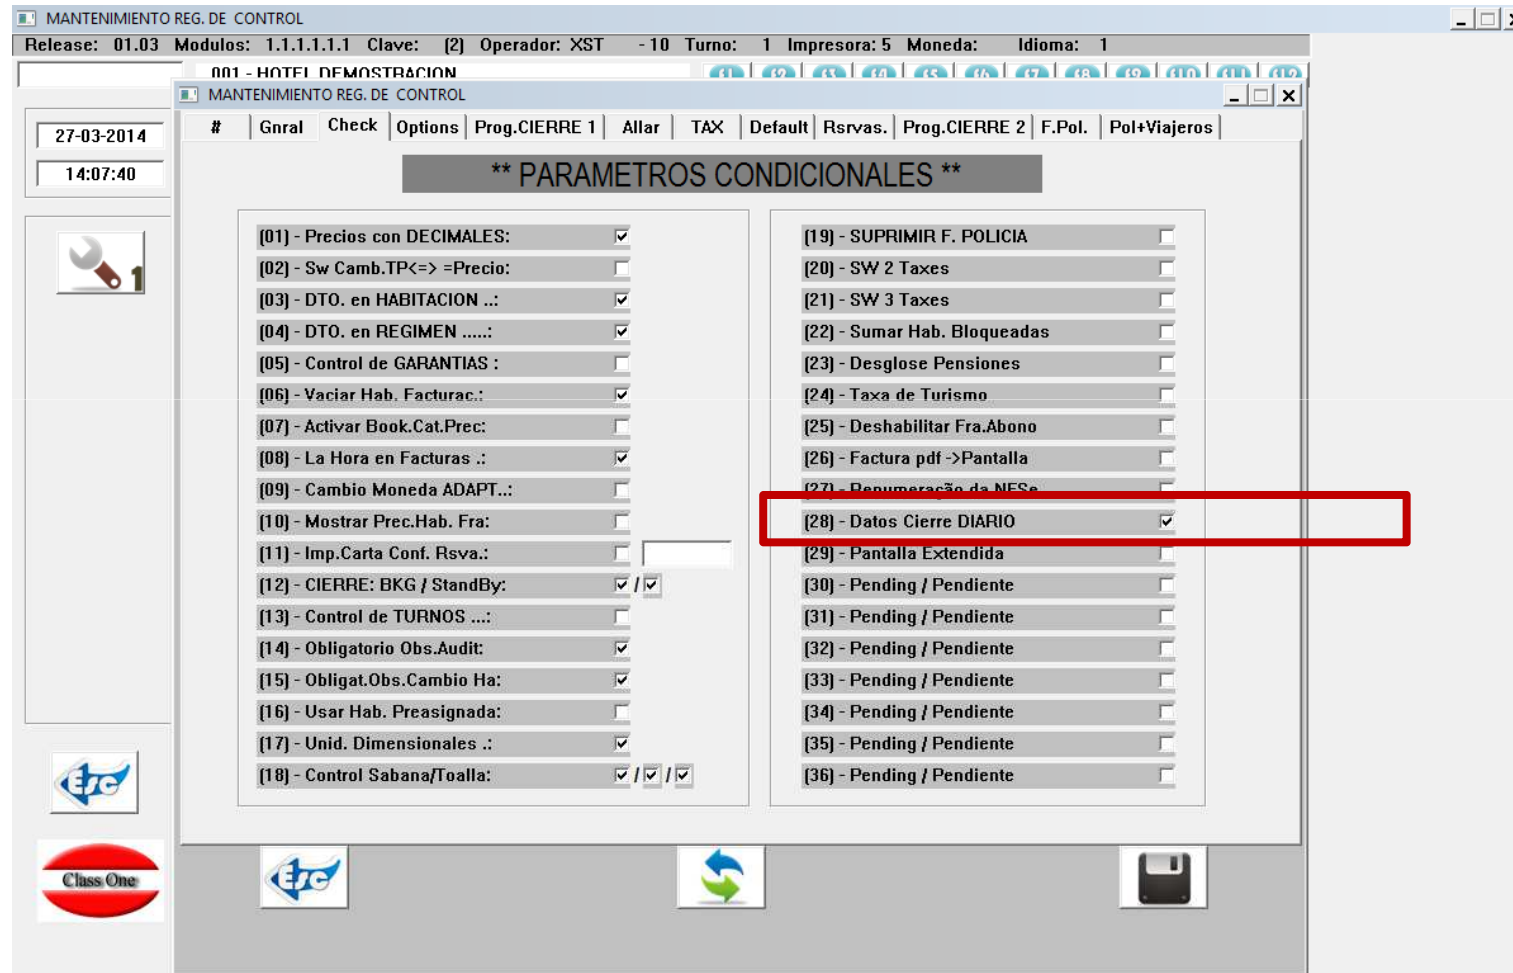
MANTENIMIENTO REG. DE CONTROL

Release: 01.03 Modulos: 1.1.1.1.1.1 Clave: (2) Operador: XST - 10 Turno: 1 Impresora: 5 Moneda: Idioma: 1

001 - HOTEL DEMOSTRACION

27-03-2014

14:07:40

MANTENIMIENTO REG. DE CONTROL

# | Gnral | Check | Options | Prog.CIERRE 1 | Allar | TAX | Default | Rsrvas. | Prog.CIERRE 2 | F.Pol. | Pol+Viajeros

** PARAMETROS CONDICIONALES **

(01) - Precios con DECIMALES:
(02) - Sw Camb.TP<=> =Precio:
(03) - DTO. en HABITACION ..:
(04) - DTO. en REGIMEN .....:
(05) - Control de GARANTIAS :
(06) - Vaciar Hab. Facturac.:
(07) - Activar Book.Cat.Prec:
(08) - La Hora en Facturas .:
(09) - Cambio Moneda ADAPT..:
(10) - Mostrar Prec.Hab. Fra:
(11) - Imp.Carta Conf. Rsva.:
(12) - CIERRE: BKG / StandBy: /
(13) - Control de TURNOS ....:
(14) - Obligatorio Obs.Audit:
(15) - Obligat.Obs.Cambio Ha:
(16) - Usar Hab. Preasignada:
(17) - Unid. Dimensionales .:
(18) - Control Sabana/Toalla: / /

(19) - SUPRIMIR F. POLICIA
(20) - SW 2 Taxes
(21) - SW 3 Taxes
(22) - Sumar Hab. Bloqueadas
(23) - Desglose Pensiones
(24) - Taxa de Turismo
(25) - Deshabilitar Fra.Abono
(26) - Factura pdf ->Pantalla
(27) - Renumeração da NFSe
(28) - Datos Cierre DIARIO
(29) - Pantalla Extendida
(30) - Pending / Pendiente
(31) - Pending / Pendiente
(32) - Pending / Pendiente
(33) - Pending / Pendiente
(34) - Pending / Pendiente
(35) - Pending / Pendiente
(36) - Pending / Pendiente

Class One